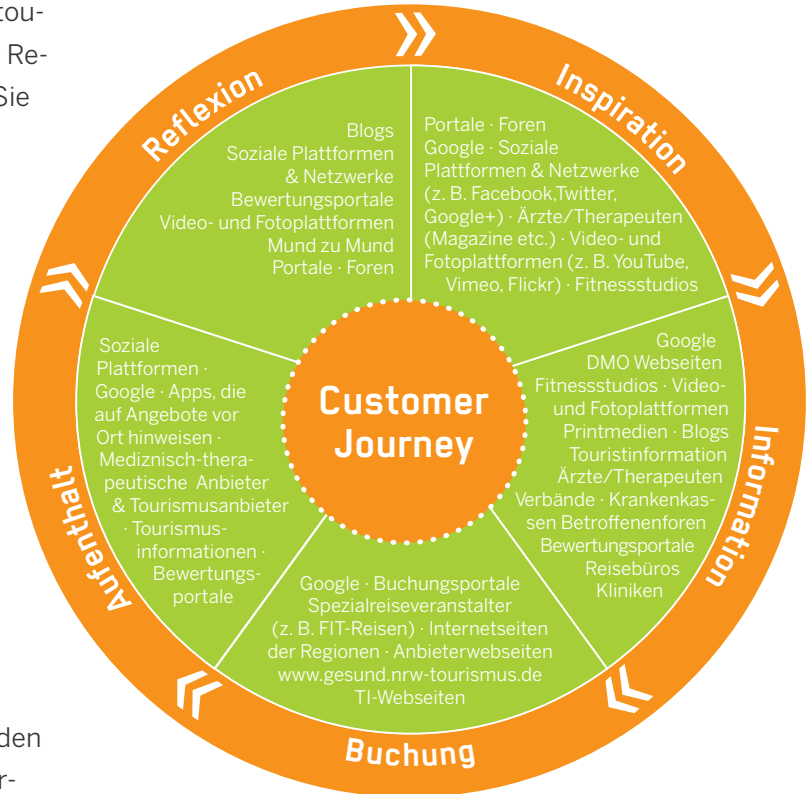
tou-
Re-
Sie

Reflexion

Inspiration

Information

Buchung

Aufenthalt

Blogs
Soziale Plattformen & Netzwerke
Bewertungsportale
Video- und Fotoplattformen
Mund zu Mund
Portale · Foren

Portale · Foren
Google · Soziale Plattformen & Netzwerke (z. B. Facebook,Twitter, Google+) · Ärzte/Therapeuten (Magazine etc.) · Video- und Fotoplattformen (z. B. YouTube, Vimeo, Flickr) · Fitnessstudios

Google
DMO Webseiten
Fitnessstudios · Video- und Fotoplattformen
Printmedien · Blogs
Touristinformation
Ärzte/Therapeuten
Verbände · Krankenkassen Betroffenenforen
Bewertungsportale
Reisebüros
Kliniken

Google · Buchungsportale
Spezialreiseveranstalter (z. B. FIT-Reisen) · Internetseiten der Regionen · Anbieterwebseiten
www.gesund.nrw-tourismus.de
TI-Webseiten

Soziale Plattformen · Google · Apps, die auf Angebote vor Ort hinweisen · Medizinisch-therapeutische Anbieter & Tourismusanbieter · Tourismusinformationen · Bewertungsportale

Customer Journey

den
r-